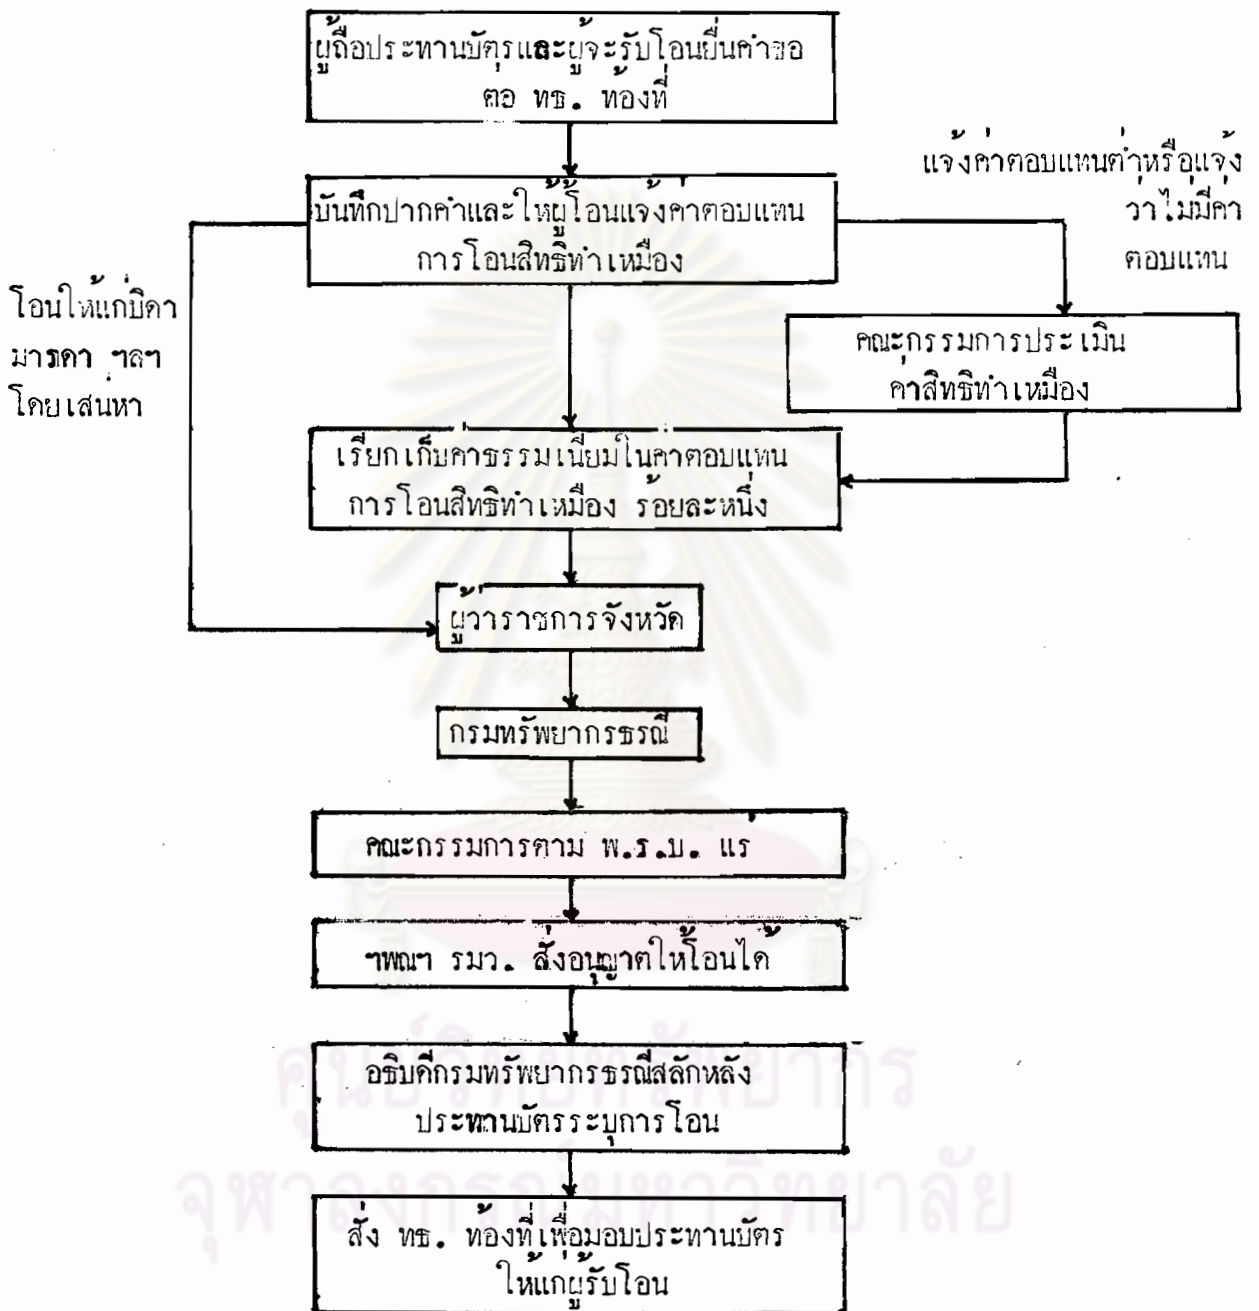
ผู้ถือประทานบัตรและผู้จะรับโอนยื่นคำขอ ต่อ ทธ. ท้องที่

แจ้งค่าตอบแทนต่ำหรือแจ้งว่าไม่มีค่าตอบแทน

บันทึกปากคำและให้ผู้โอนแจ้งค่าตอบแทนการโอนสิทธิทำเหมือง

โอนให้แก่บิดา มารดา ฯลฯ โดยเสน่หา

คณะกรรมการประเมินค่าสิทธิทำเหมือง

เรียกเก็บค่าธรรมเนียมในค่าตอบแทนการโอนสิทธิทำเหมือง ร้อยละหนึ่ง

ผู้ว่าราชการจังหวัด

กรมทรัพยากรธรณี

คณะกรรมการตาม พ.ร.บ. แร่

ฯพณฯ รมว. สั่งอนุญาตให้โอนได้

อธิบดีกรมทรัพยากรธรณีสลักหลังประทานบัตรระบุการโอน

สั่ง ทธ. ท้องที่เพื่อมอบประทานบัตรให้แก่ผู้รับโอน

ศูนย์วิทยทรัพยากร
จุฬาลงกรณ์มหาวิทยาลัย